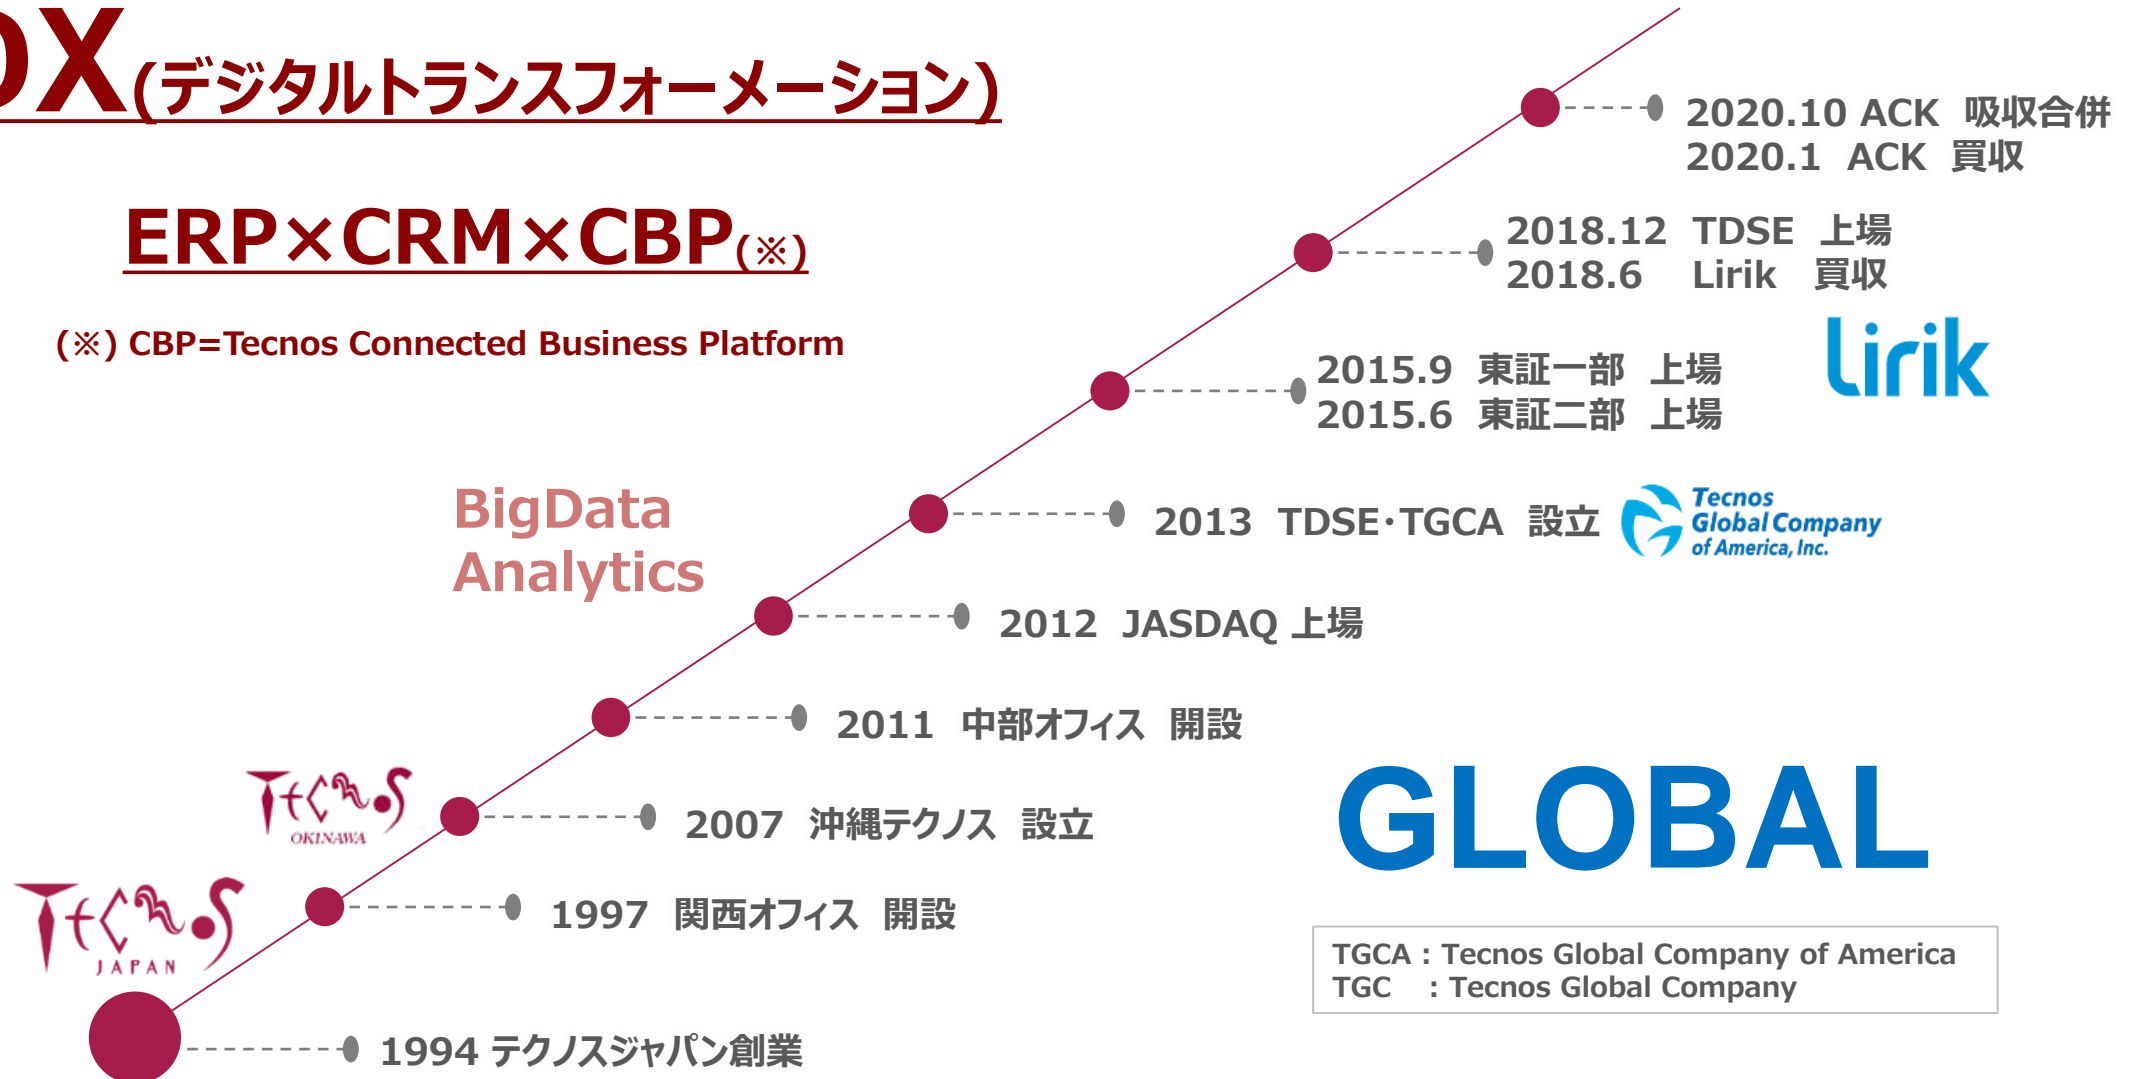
DX(デジタルトランスフォーメーション)

ERP×CRM×CBP(※)

(※) CBP=Tecnos Connected Business Platform

2020.10 ACK 吸収合併
2020.1 ACK 買収

2018.12 TDSE 上場
2018.6 Lirik 買収

lirik

2015.9 東証一部 上場
2015.6 東証二部 上場

BigData Analytics

2013 TDSE･TGCA 設立

Tecnos Global Company of America, Inc.

2012 JASDAQ 上場

2011 中部オフィス 開設

GLOBAL

TECNOS OKINAWA

2007 沖縄テクノス 設立

TECNOS JAPAN

1997 関西オフィス 開設

TGCA : Tecnos Global Company of America
TGC : Tecnos Global Company

1994 テクノスジャパン創業